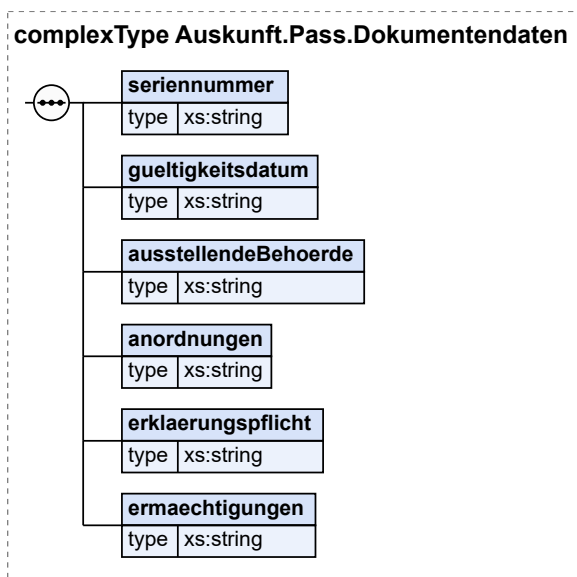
complexType Auskunft.Pass.Dokumentendaten

seriennummer
type xs:string

gueltigkeitsdatum
type xs:string

ausstellendeBehoerde
type xs:string

anordnungen
type xs:string

erklaerungspflicht
type xs:string

ermaechtigungen
type xs:string